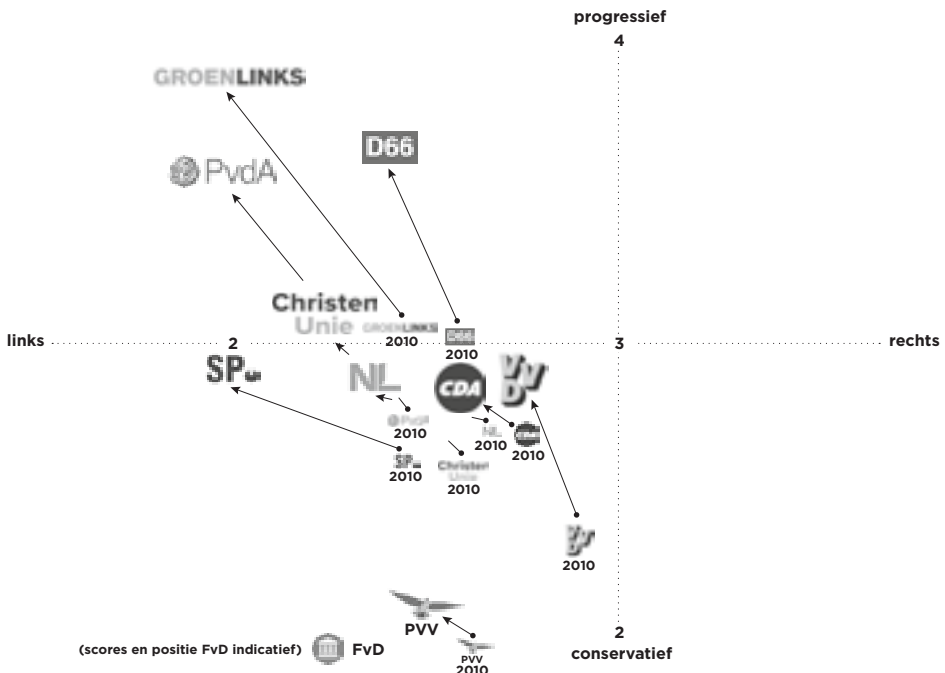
progressief
4

GROENLINKS

D66

PvdA

Christen Unie

GROENLINKS 2010

D66 2010

links 2 3 rechts

SP

NL

CDA

VVD

PvdA 2010

NL 2010

CDA 2010

SP 2010

Christen Unie 2010

VVD 2010

PVV

2

PVV 2010

(scores en positie FvD indicatief) FvD

conservatief